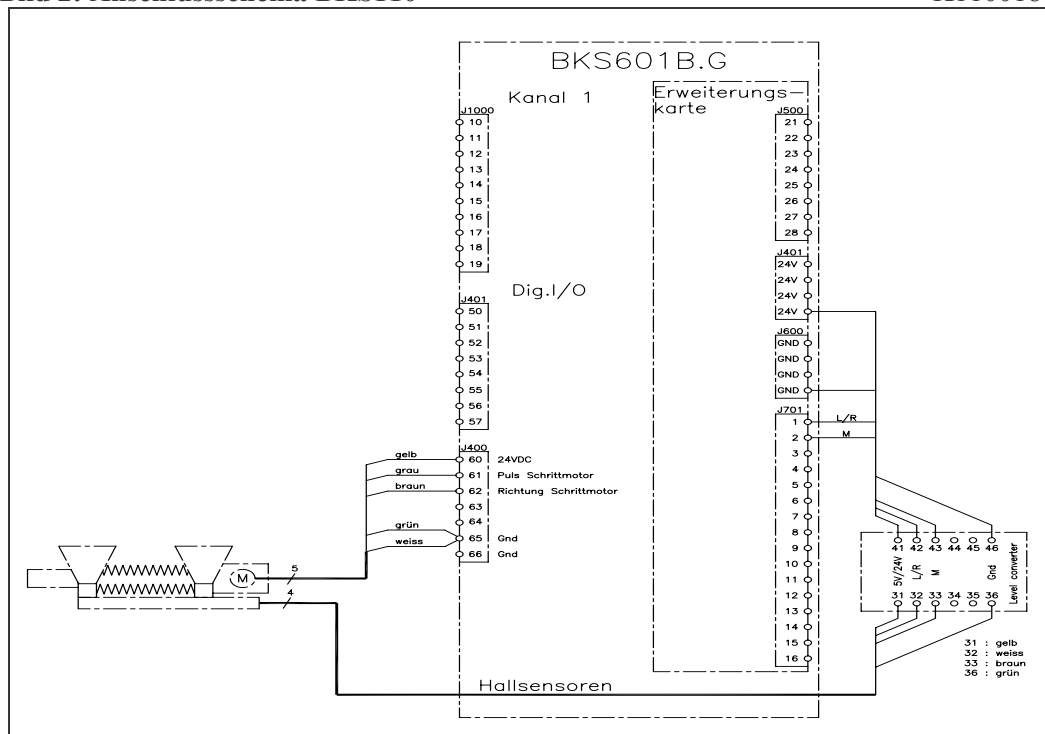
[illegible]

BKS601B.G

Kanal 1

J1000
10
11
12
13
14
15
16
17
18
19

Dig.I/O

J401
50
51
52
53
54
55
56
57

J400
gelb 60 24VDC
grau 61 Puls Schrittmotor
braun 62 Richtung Schrittmotor
63
64
grün
weiss 65 Gnd
66 Gnd

Erweiterungs-karte

J500
21
22
23
24
25
26
27
28

J401
24V
24V
24V
24V

J600
GND
GND
GND
GND

J701
1 L/R
2 M
3
4
5
6
7
8
9
10
11
12
13
14
15
16

41 42 43 44 45 46
5V/24V L/R M Gnd
31 32 33 34 35 36
Level converter

31 : gelb
32 : weiss
33 : braun
36 : grün

M
5
4

Hallsensoren